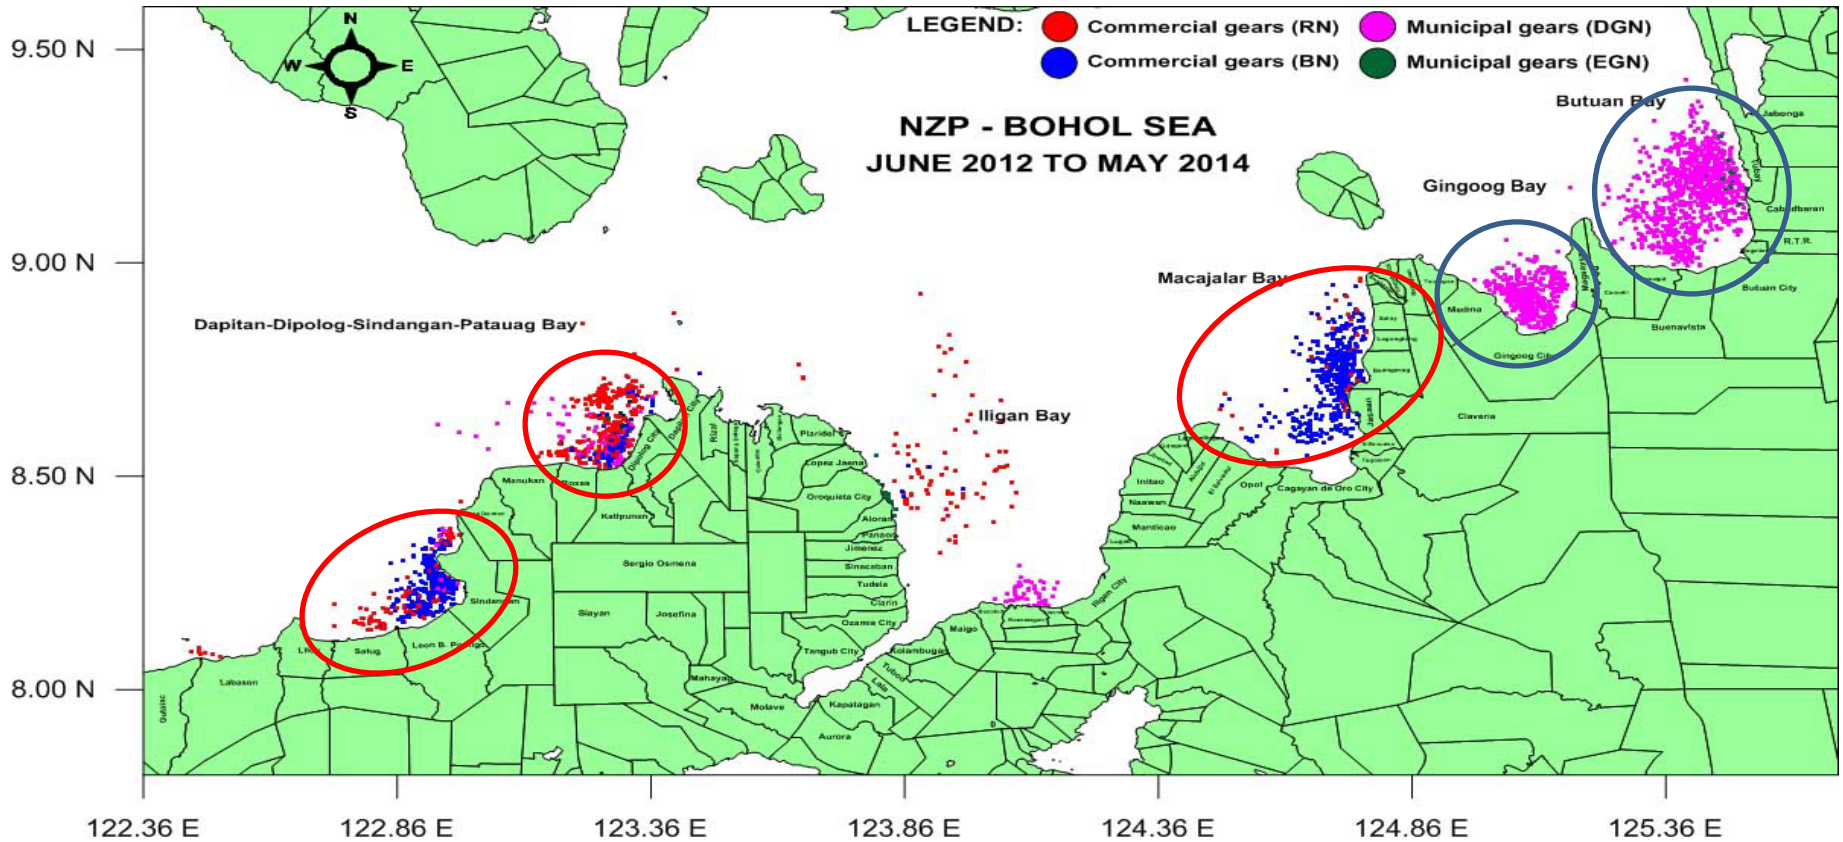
LEGEND: Commercial gears (RN) Municipal gears (DGN)
Commercial gears (BN) Municipal gears (EGN)

N
W E
S

NZP - BOHOL SEA
JUNE 2012 TO MAY 2014

9.50 N
9.00 N
8.50 N
8.00 N

Butuan Bay
Jabonga
Gingoog Bay
Cabadbaran
R.T.R.
Butuan City
Buenavista
Macajalar Bay
Medina
Gingoog City
Claveria
Dapitan-Dipolog-Sindangan-Patauag Bay
Iligan Bay
Plaridel
Lopez Jaena
Oroquieta City
Aloran
Panaon
Jimenez
Sinacaban
Tudela
Clarin
Ozamis City
Tangub City
Manukan
Roxas
Katipunan
Sergio Osmena
Siayan
Josefina
Sindangan
Leon B. Postigo
Salug
Liloy
Labason
Gutalac
Mahayag
Molave
Aurora
Kapatagan
Kolambugan
Tubod
Lala
Maigo
Iligan City
Initao
Naawan
Manticao
Opol
Cagayan de Oro City
Jasaan
Tagoloan
Villanueva
Balingasag
Lagonglong
Salay
Rizal
Dipolog City
Dapitan City

122.36 E
122.86 E
123.36 E
123.86 E
124.36 E
124.86 E
125.36 E